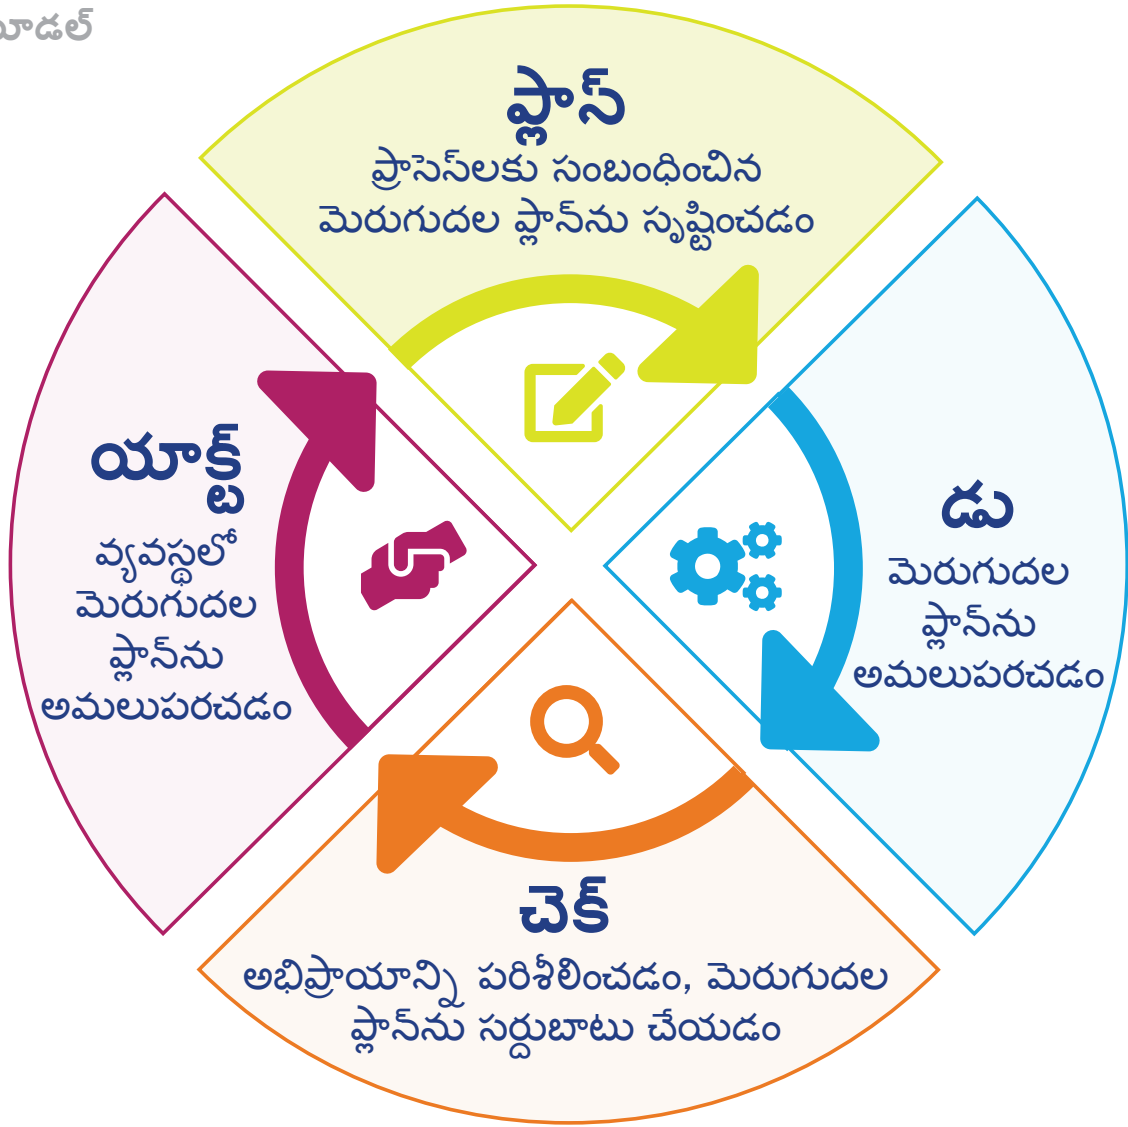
ూడల్

ప్లాన్
ప్రాసెస్‌లకు సంబంధించిన మెరుగుదల ప్లాన్‌ను సృష్టించడం

డు
మెరుగుదల ప్లాన్‌ను అమలుపరచడం

చెక్
అభిప్రాయాన్ని పరిశీలించడం, మెరుగుదల ప్లాన్‌ను సర్దుబాటు చేయడం

యాక్ట్
వ్యవస్థలో మెరుగుదల ప్లాన్‌ను అమలుపరచడం